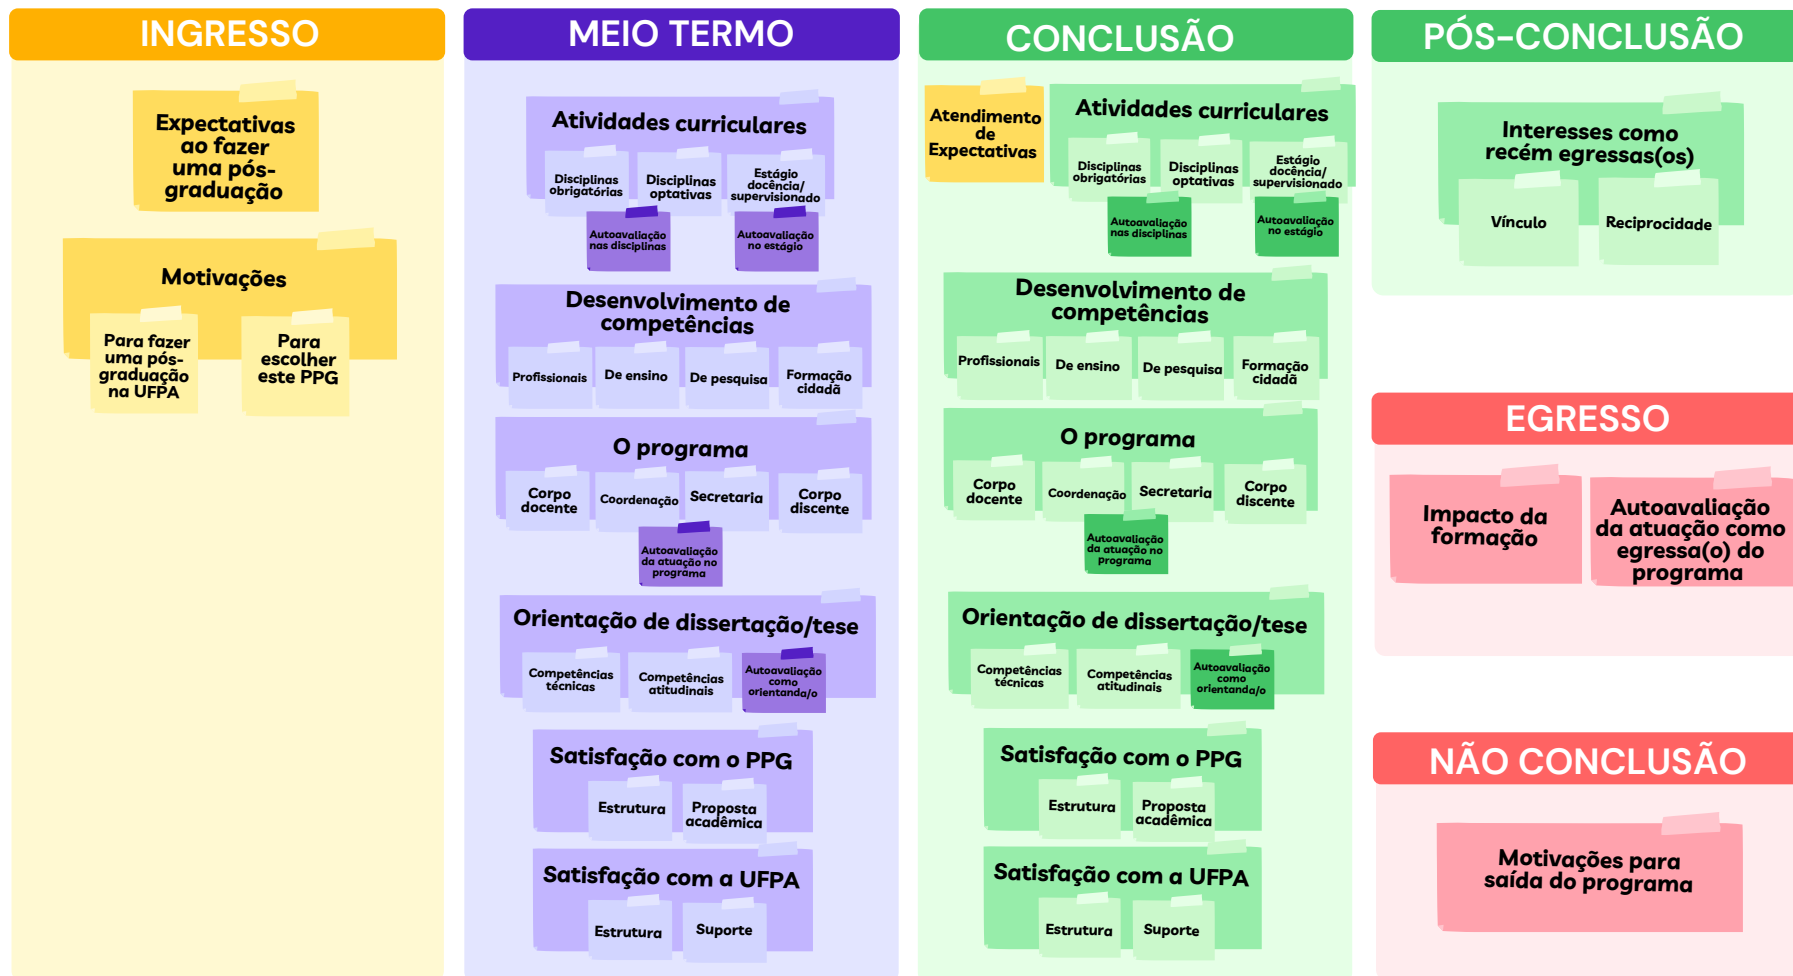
INGRESSO

Expectativas ao fazer uma pós-graduação

Motivações

Para fazer uma pós-graduação na UFPA

Para escolher este PPG

MEIO TERMO

Atividades curriculares

Disciplinas obrigatórias

Disciplinas optativas

Estágio docência/ supervisionado

Autoavaliação nas disciplinas

Autoavaliação no estágio

Desenvolvimento de competências

Profissionais

De ensino

De pesquisa

Formação cidadã

O programa

Corpo docente

Coordenação

Secretaria

Corpo discente

Autoavaliação da atuação no programa

Orientação de dissertação/tese

Competências técnicas

Competências atitudinais

Autoavaliação como orientanda/o

Satisfação com o PPG

Estrutura

Proposta acadêmica

Satisfação com a UFPA

Estrutura

Suporte

CONCLUSÃO

Atendimento de Expectativas

Atividades curriculares

Disciplinas obrigatórias

Disciplinas optativas

Estágio docência/ supervisionado

Autoavaliação nas disciplinas

Autoavaliação no estágio

Desenvolvimento de competências

Profissionais

De ensino

De pesquisa

Formação cidadã

O programa

Corpo docente

Coordenação

Secretaria

Corpo discente

Autoavaliação da atuação no programa

Orientação de dissertação/tese

Competências técnicas

Competências atitudinais

Autoavaliação como orientanda/o

Satisfação com o PPG

Estrutura

Proposta acadêmica

Satisfação com a UFPA

Estrutura

Suporte

PÓS-CONCLUSÃO

Interesses como recém egressas(os)

Vínculo

Reciprocidade

EGRESSO

Impacto da formação

Autoavaliação da atuação como egressa(o) do programa

NÃO CONCLUSÃO

Motivações para saída do programa